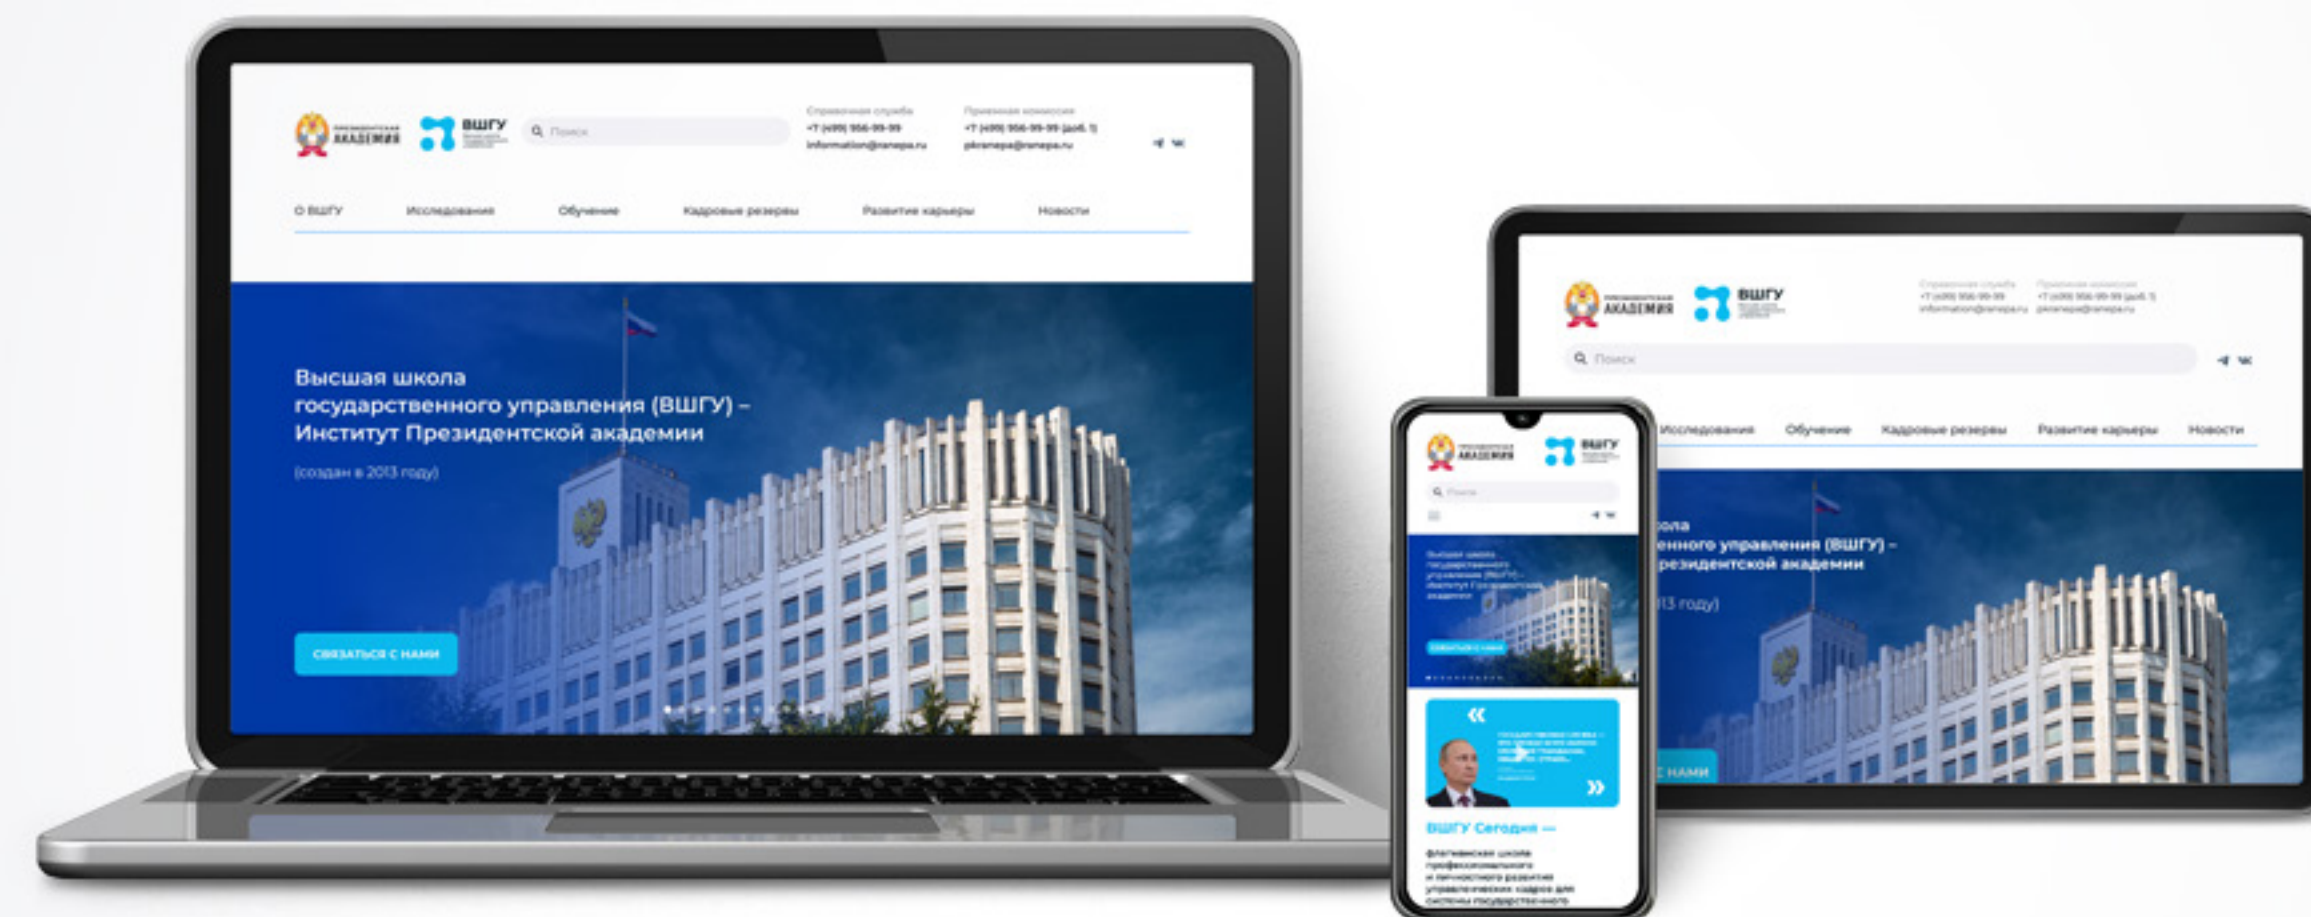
ПРЕЗИДЕНТСКАЯ АКАДЕМИЯ ВШГУ

Поиск

Справочная служба
+7 (499) 956-99-99
information@ranepa.ru

Приемная комиссия
+7 (499) 956-99-99 (доб. 1)
pkranepa@ranepa.ru

О ВШГУ Исследования Обучение Кадровые резервы Развитие карьеры Новости

Высшая школа государственного управления (ВШГУ) – Институт Президентской академии

(создан в 2013 году)

СВЯЗАТЬСЯ С НАМИ

ПРЕЗИДЕНТСКАЯ АКАДЕМИЯ ВШГУ

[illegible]

Поиск

Исследования Обучение Кадровые резервы Развитие карьеры Новости

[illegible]ола
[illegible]енного управления (ВШГУ) –
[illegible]резидентской академии

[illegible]13 году)

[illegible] НАМИ

ПРЕЗИДЕНТСКАЯ АКАДЕМИЯ ВШГУ

Поиск

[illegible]

ВШГУ Сегодня —

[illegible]